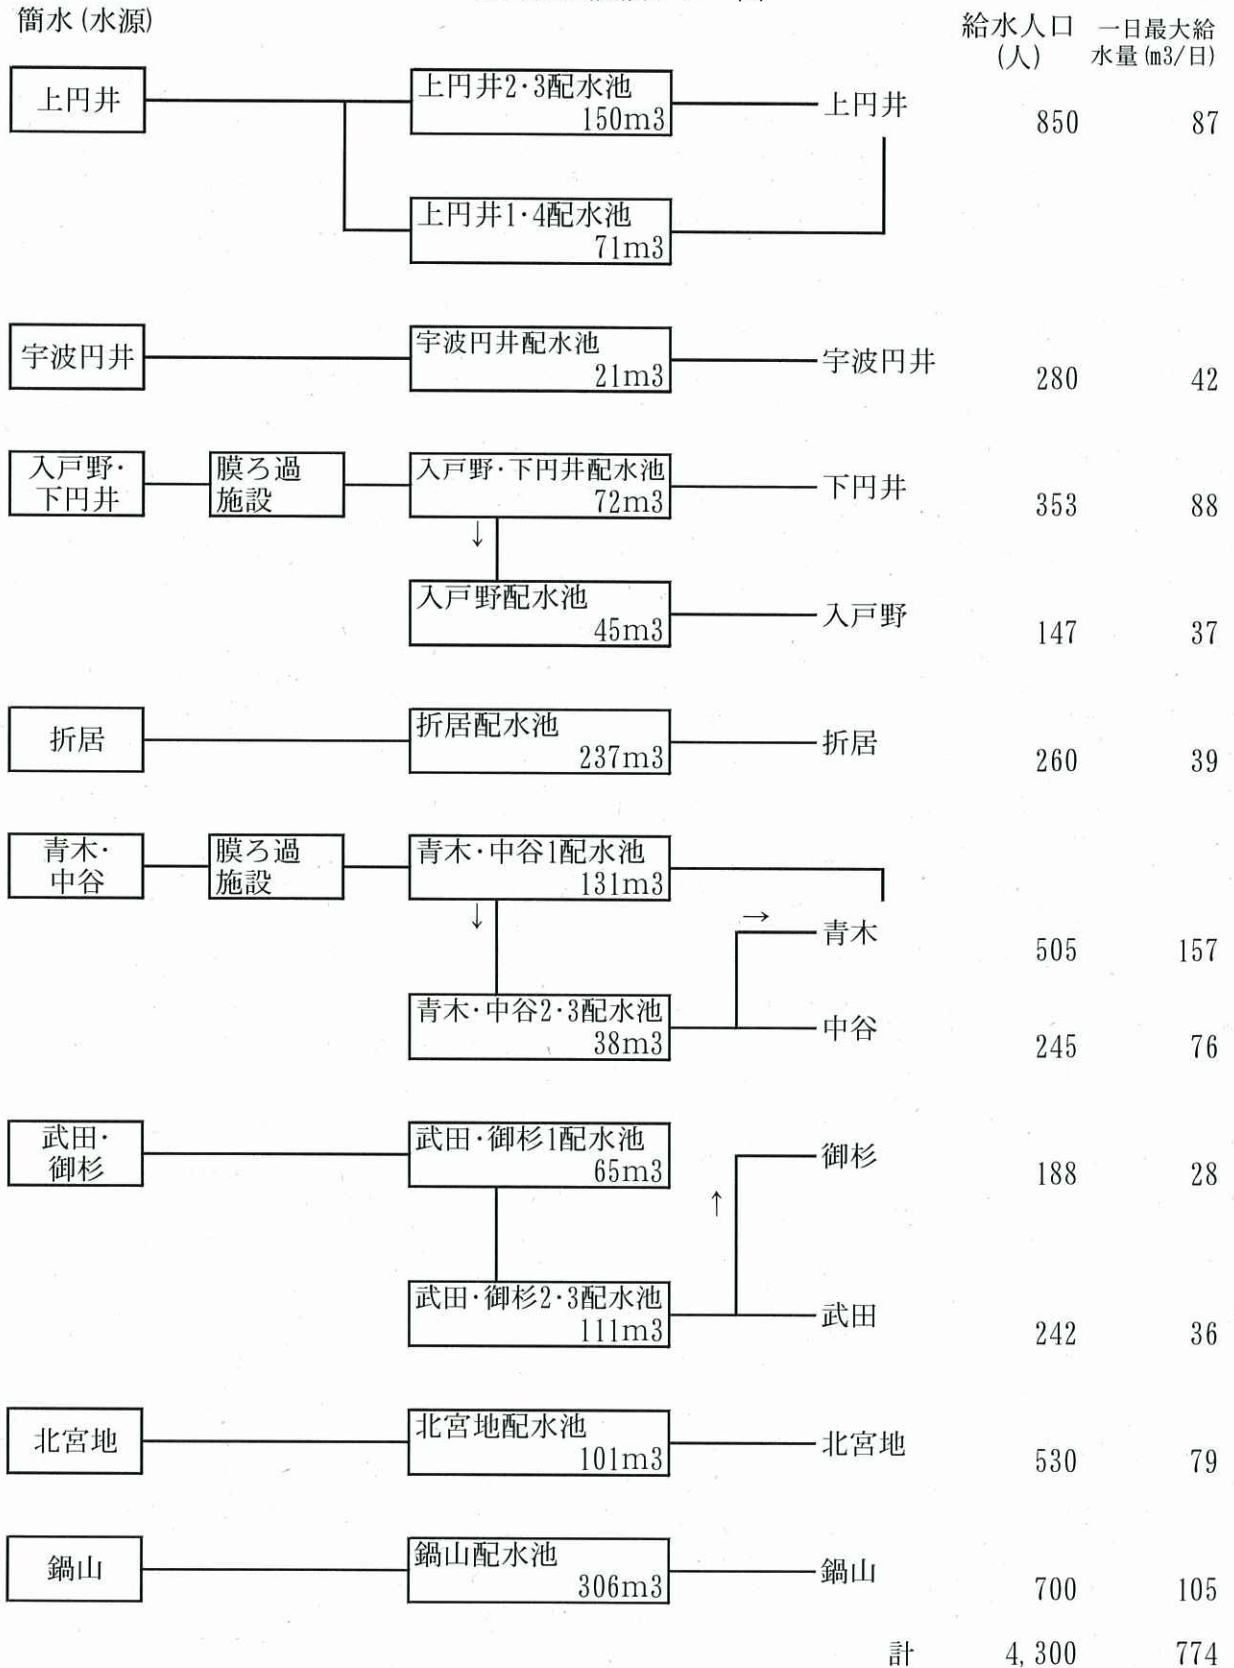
簡水(水源)

給水人口(人)

一日最大給水量(m3/日)

上円井

上円井2・3配水池 150m3

上円井1・4配水池 71m3

上円井 850 87

宇波円井

宇波円井配水池 21m3

宇波円井 280 42

入戸野・下円井

膜ろ過施設

入戸野・下円井配水池 72m3

下円井 353 88

入戸野配水池 45m3

入戸野 147 37

折居

折居配水池 237m3

折居 260 39

青木・中谷

膜ろ過施設

青木・中谷1配水池 131m3

青木 505 157

青木・中谷2・3配水池 38m3

中谷 245 76

武田・御杉

武田・御杉1配水池 65m3

御杉 188 28

武田・御杉2・3配水池 111m3

武田 242 36

北宮地

北宮地配水池 101m3

北宮地 530 79

鍋山

鍋山配水池 306m3

鍋山 700 105

計 4,300 774